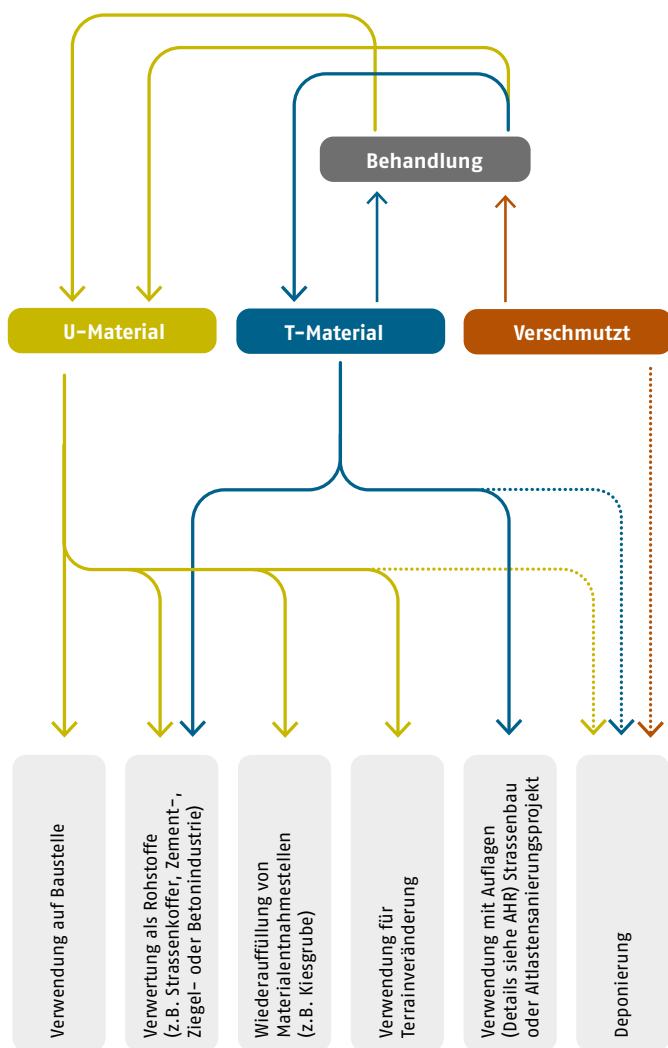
Behandlung

U-Material

T-Material

Verschmutzt

Verwendung auf Baustelle

Verwertung als Rohstoffe (z.B. Strassenkoffer, Zement-, Ziegel- oder Betonindustrie)

Wiederauffüllung von Materialentnahmestellen (z.B. Kiesgrube)

Verwendung für Terrainveränderung

Verwendung mit Auflagen (Details siehe AHR) Strassenbau oder Altlastensanierungsprojekt

Deponierung